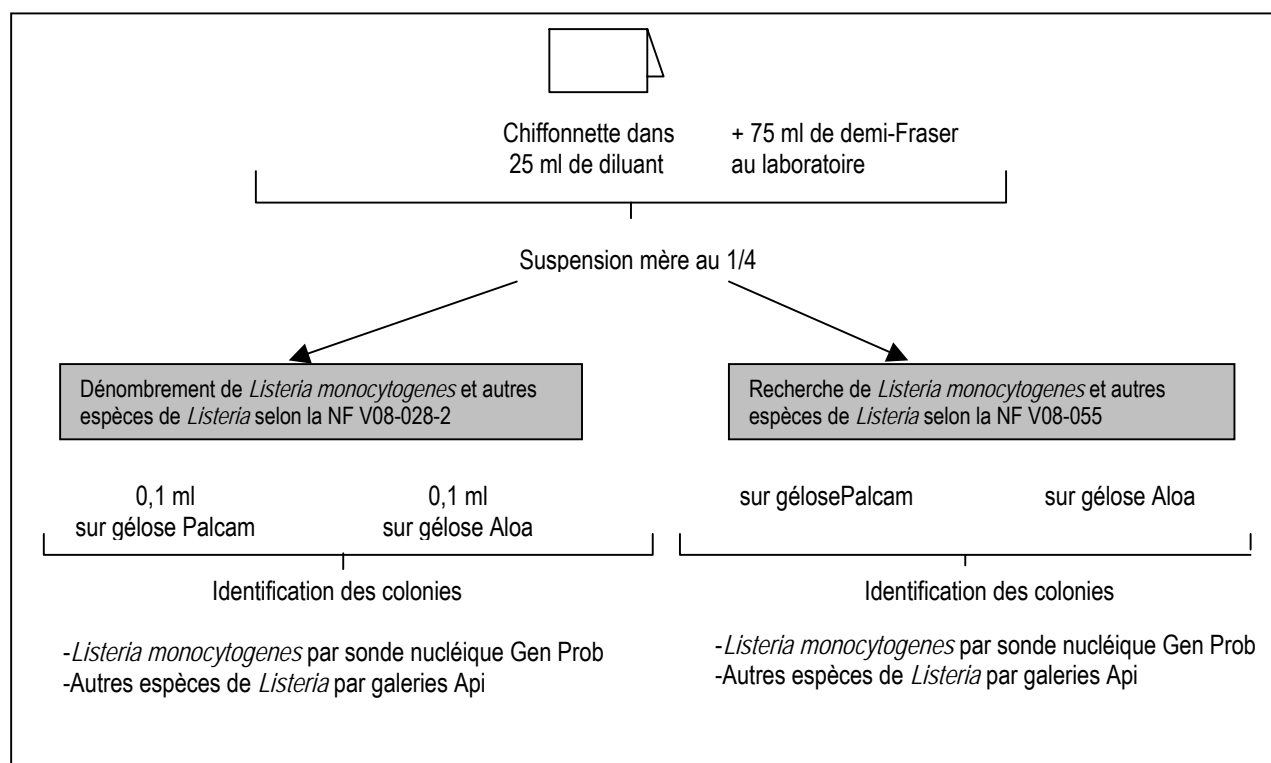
Chiffonnette dans 25 ml de diluant

+ 75 ml de demi-Fraser au laboratoire

Suspension mère au 1/4

Dénombrement de *Listeria monocytogenes* et autres espèces de *Listeria* selon la NF V08-028-2

Recherche de *Listeria monocytogenes* et autres espèces de *Listeria* selon la NF V08-055

0,1 ml sur gélose Palcam

0,1 ml sur gélose Aloa

Identification des colonies

-*Listeria monocytogenes* par sonde nucléique Gen Prob
-Autres espèces de *Listeria* par galeries Api

sur gélosePalcam

sur gélose Aloa

Identification des colonies

-*Listeria monocytogenes* par sonde nucléique Gen Prob
-Autres espèces de *Listeria* par galeries Api